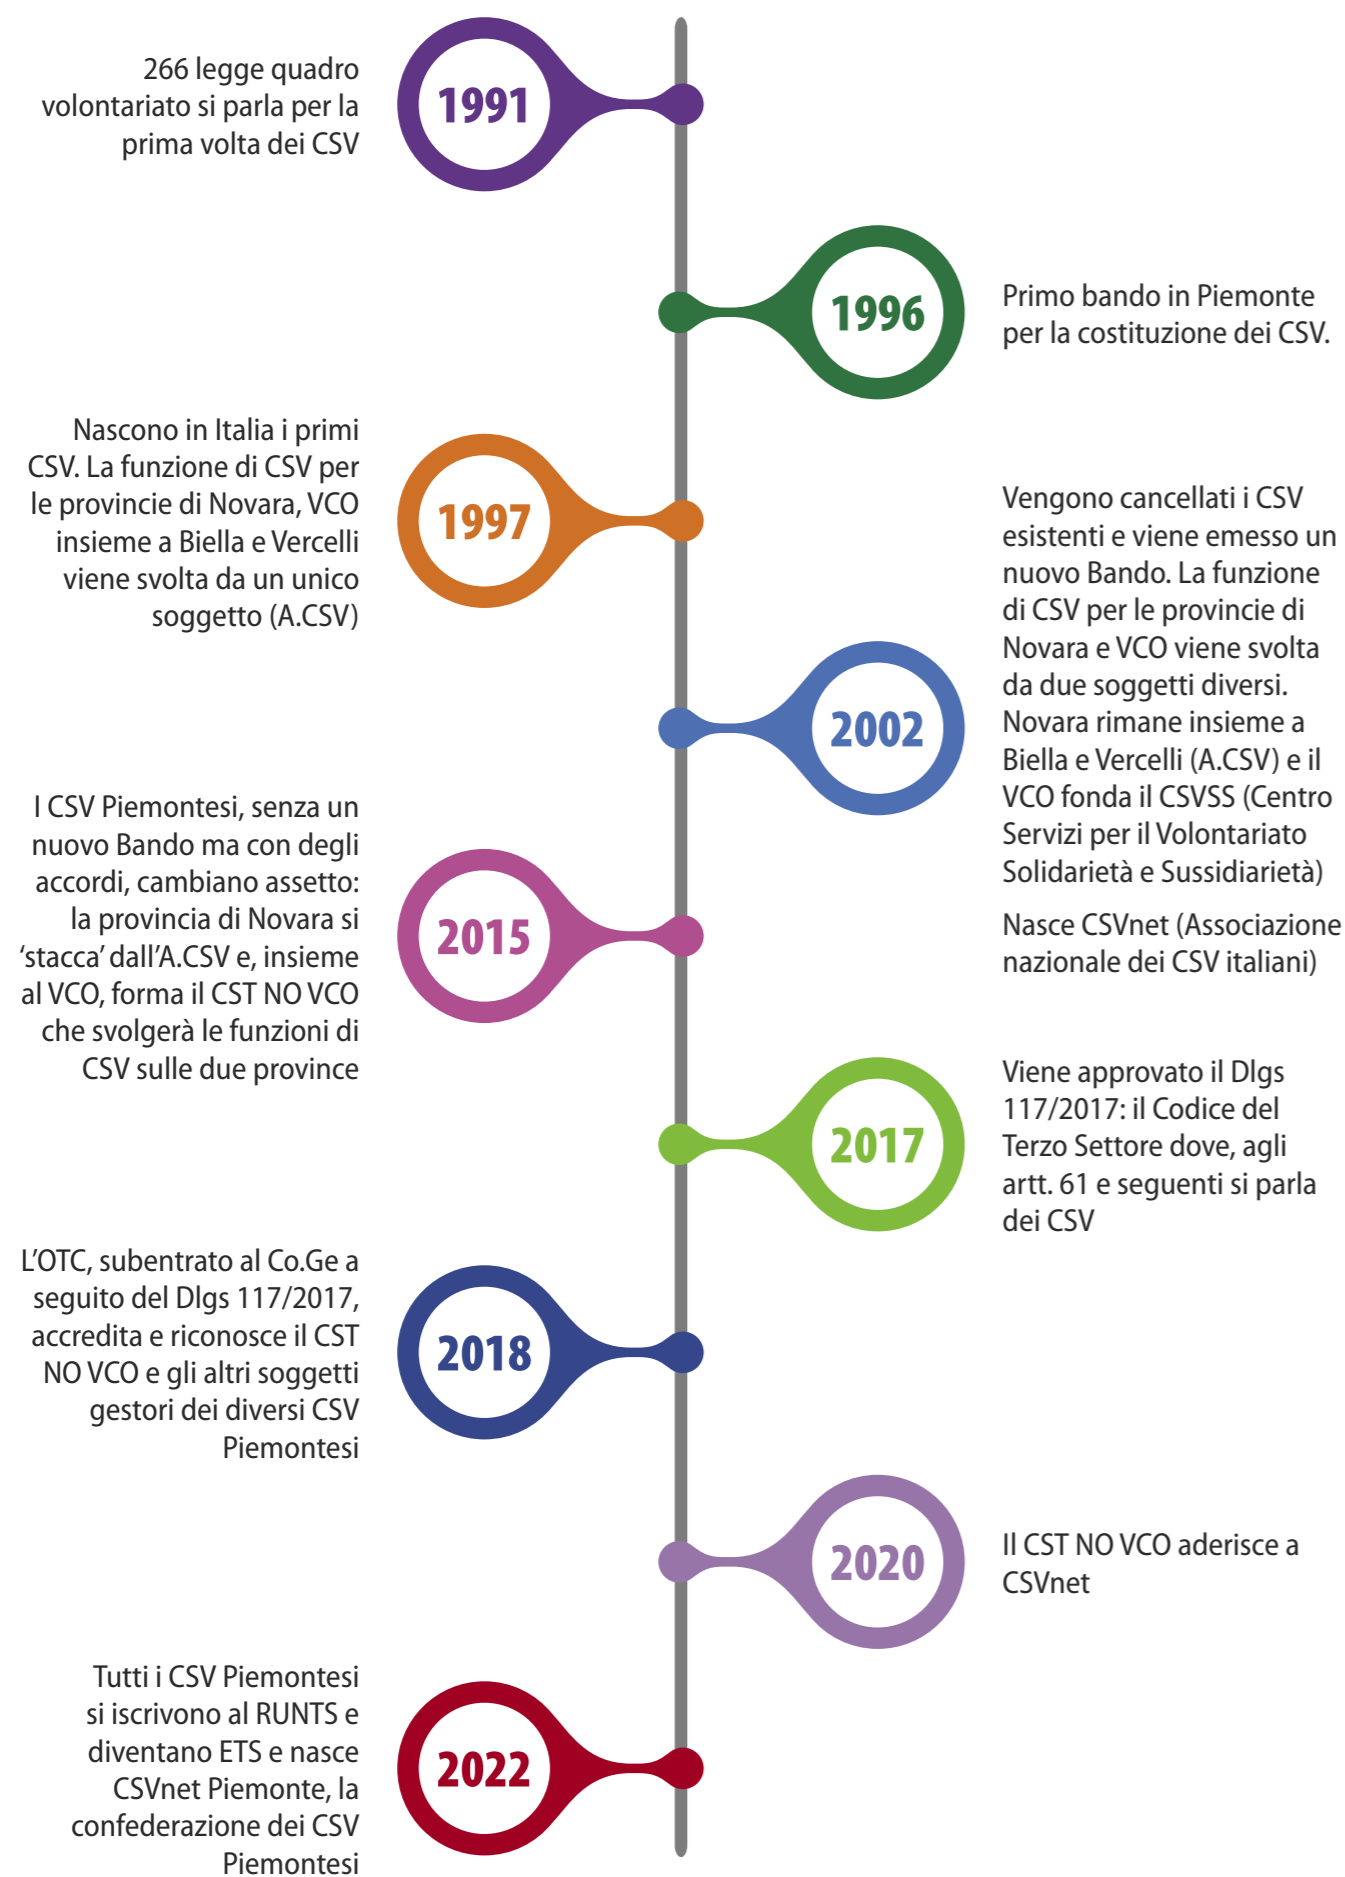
266 legge quadro volontariato si parla per la prima volta dei CSV

1991

1996

Primo bando in Piemonte per la costituzione dei CSV.

Nascono in Italia i primi CSV. La funzione di CSV per le provincie di Novara, VCO insieme a Biella e Vercelli viene svolta da un unico soggetto (A.CSV)

1997

Vengono cancellati i CSV esistenti e viene emesso un nuovo Bando. La funzione di CSV per le provincie di Novara e VCO viene svolta da due soggetti diversi. Novara rimane insieme a Biella e Vercelli (A.CSV) e il VCO fonda il CSVSS (Centro Servizi per il Volontariato Solidarietà e Sussidiarietà)

2002

Nasce CSVnet (Associazione nazionale dei CSV italiani)

I CSV Piemontesi, senza un nuovo Bando ma con degli accordi, cambiano assetto: la provincia di Novara si 'stacca' dall'A.CSV e, insieme al VCO, forma il CST NO VCO che svolgerà le funzioni di CSV sulle due province

2015

2017

Viene approvato il Dlgs 117/2017: il Codice del Terzo Settore dove, agli artt. 61 e seguenti si parla dei CSV

L'OTC, subentrato al Co.Ge a seguito del Dlgs 117/2017, accredita e riconosce il CST NO VCO e gli altri soggetti gestori dei diversi CSV Piemontesi

2018

2020

Il CST NO VCO aderisce a CSVnet

Tutti i CSV Piemontesi si iscrivono al RUNTS e diventano ETS e nasce CSVnet Piemonte, la confederazione dei CSV Piemontesi

2022